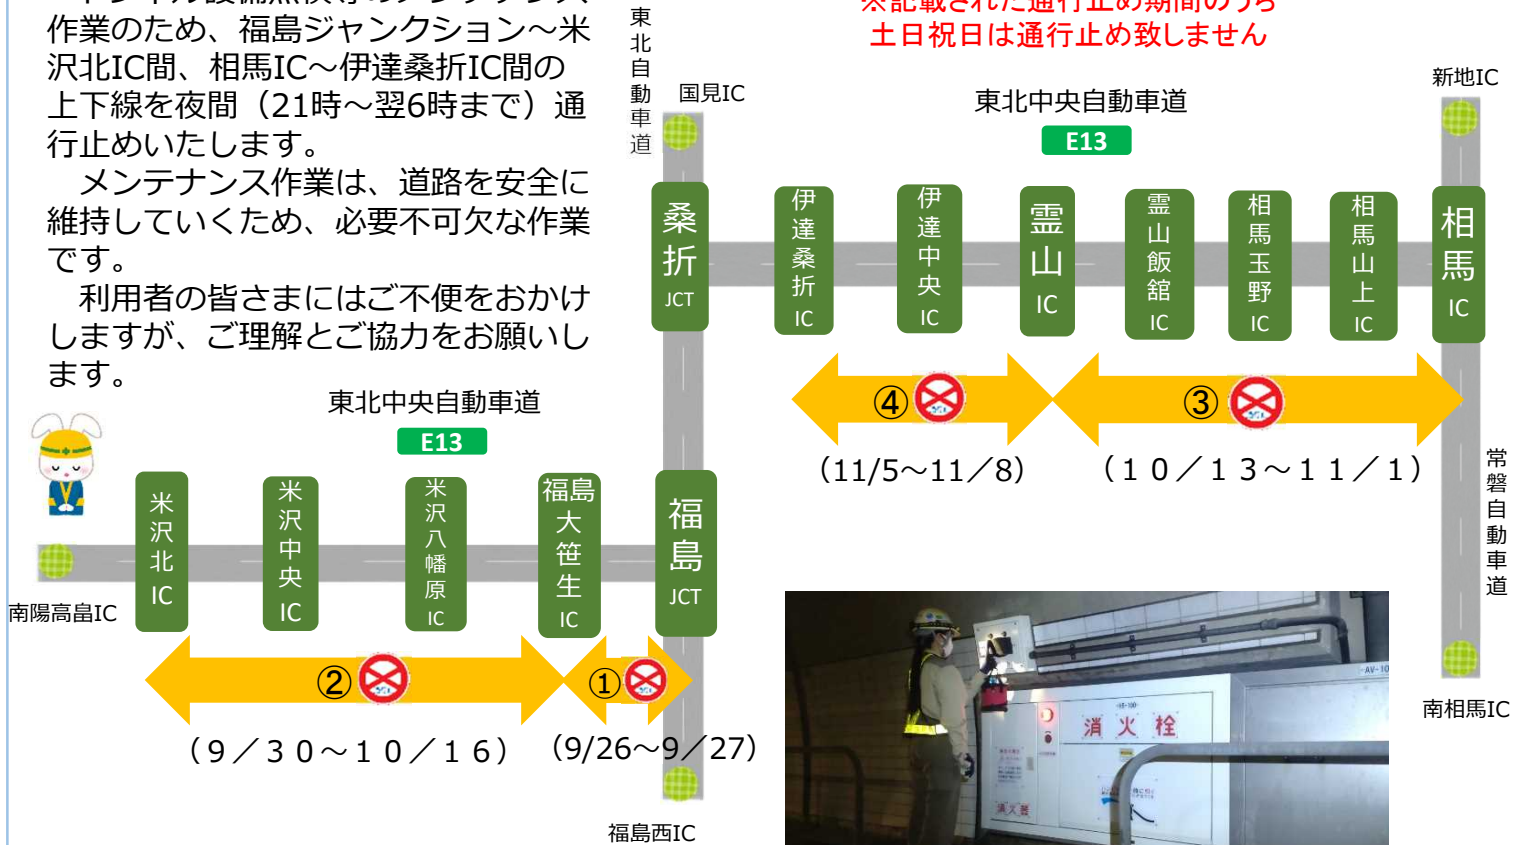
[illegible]作業のため、福島ジャンクション～米沢北IC間、相馬IC～伊達桑折IC間の上下線を夜間（21時～翌6時まで）通行止めいたします。

メンテナンス作業は、道路を安全に維持していくため、必要不可欠な作業です。

利用者の皆さまにはご不便をおかけしますが、ご理解とご協力をお願いします。

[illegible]
土日祝日は通行止め致しません

東北自動車道
国見IC
東北中央自動車道
E13
新地IC
桑折 JCT
伊達桑折 IC
伊達中央 IC
霊山 IC
霊山飯舘 IC
相馬玉野 IC
相馬山上 IC
相馬 IC
④
③
（11/5～11／8）
（１０／１３～１１／１）
常磐自動車道
南相馬IC

東北中央自動車道
E13
米沢北 IC
米沢中央 IC
米沢八幡原 IC
福島大笹生 IC
福島 JCT
南陽高畠IC
②
①
（９／３０～１０／１６）
（9/26～9／27）
福島西IC

消火栓